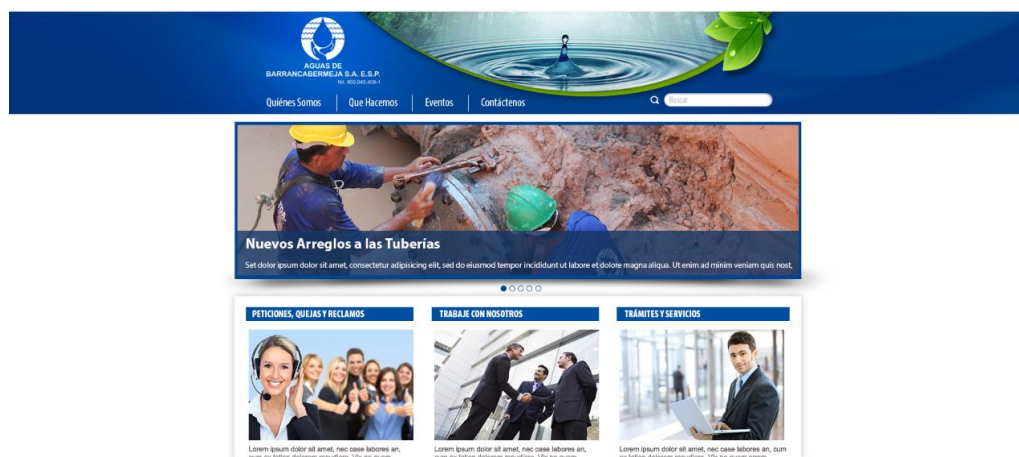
AGUAS DE BARRANCABERMEJA S.A. E.S.P.
Nit. 900.045.408-1

Quiénes Somos | Que Hacemos | Eventos | Contáctenos

Buscar

Nuevos Arreglos a las Tuberías

Set dolor ipsum dolor sit amet, consectetur adipisicing elit, sed do eiusmod tempor incididunt ut labore et dolore magna aliqua. Ut enim ad minim veniam quis nost.

PETICIONES, QUEJAS Y RECLAMOS

Lorem ipsum dolor sit amet, nec case labores an, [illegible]

TRABAJE CON NOSOTROS

Lorem ipsum dolor sit amet, nec case labores an, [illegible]

TRÁMITES Y SERVICIOS

Lorem ipsum dolor sit amet, nec case labores an, cum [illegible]